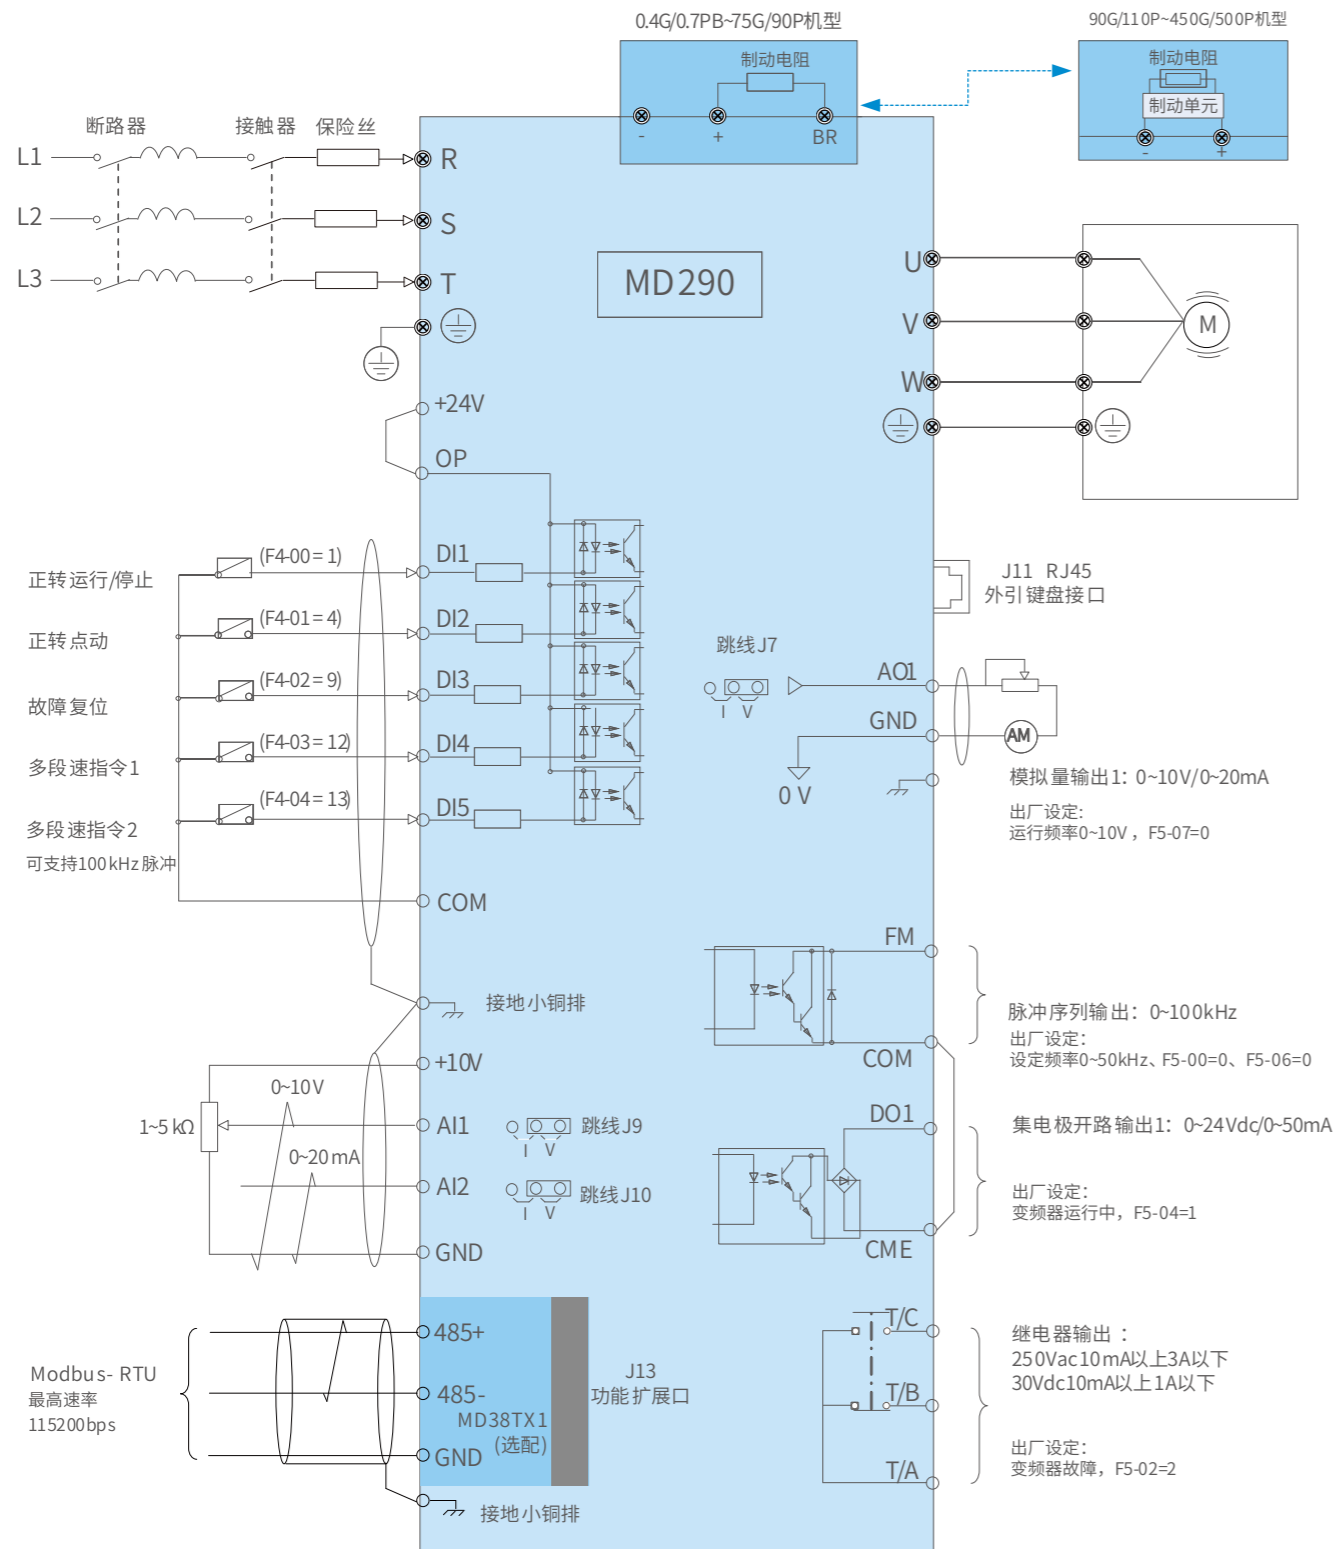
0.4G/0.7PB~75G/90P机型

制动电阻

- + BR

90G/110P~450G/500P机型

制动电阻

制动单元

- +

断路器 接触器 保险丝

L1

L2

L3

R

S

T

MD290

U

V

W

M

+24V

OP

DI1 (F4-00=1)

正转运行/停止

DI2 (F4-01=4)

正转点动

DI3 (F4-02=9)

故障复位

DI4 (F4-03=12)

多段速指令1

DI5 (F4-04=13)

多段速指令2

可支持100kHz脉冲

COM

J11 RJ45
外引键盘接口

跳线J7

I V

AO1

GND

AM

0 V

模拟量输出1：0~10V/0~20mA

出厂设定:
运行频率0~10V，F5-07=0

FM

接地小铜排

脉冲序列输出：0~100kHz

出厂设定:
设定频率0~50kHz、F5-00=0、F5-06=0

COM

+10V

0~10V

1~5 kΩ

AI1

跳线J9

I V

DO1

集电极开路输出1：0~24Vdc/0~50mA

0~20mA

AI2

跳线J10

I V

出厂设定:
变频器运行中，F5-04=1

GND

CME

485+

T/C

J13
功能扩展口

继电器输出 ：
250Vac10mA以上3A以下
30Vdc10mA以上1A以下

Modbus- RTU
最高速率
115200bps

485-

MD38TX1
(选配)

T/B

GND

出厂设定:
变频器故障，F5-02=2

T/A

接地小铜排